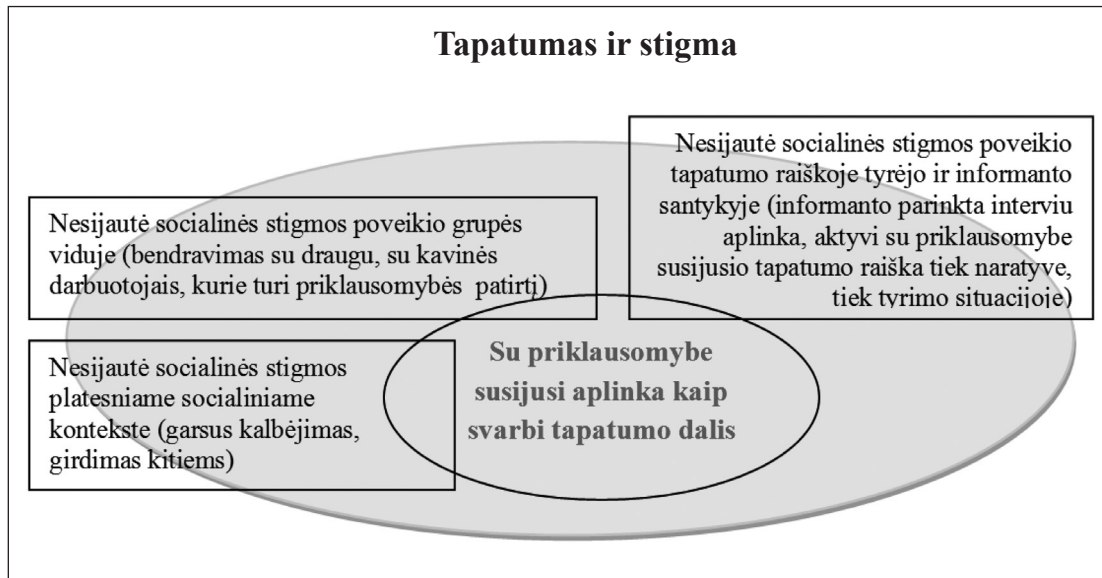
Tapatumas ir stigma

Nesijautė socialinės stigmos poveikio tapatumo raiškoje tyrėjo ir informanto santykyje (informanto parinkta interviu aplinka, aktyvi su priklausomybe susijusio tapatumo raiška tiek naratyve, tiek tyrimo situacijoje)

Nesijautė socialinės stigmos poveikio grupės viduje (bendravimas su draugu, su kavinės darbuotojais, kurie turi priklausomybės patirtį)

Nesijautė socialinės stigmos platesniame socialiniame kontekste (garsus kalbėjimas, girdimas kitiems)

Su priklausomybe susijusi aplinka kaip svarbi tapatumo dalis